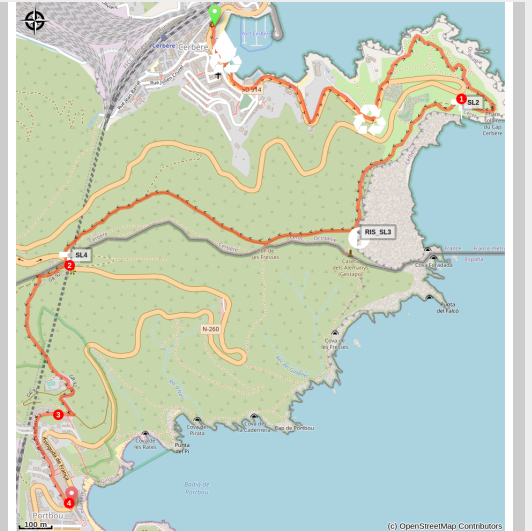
Cerbère
Cerbère
SL2
SL4
RIS_SL3
N-260
Cap Cerbère
Cala Culassa
Cap del Falcó
Cova de Pirata
Punta del Pi
Cala dels Morts
Cap de Portbou
Badia de Portbou
Portbou
1
2
3
4
100 m
(c) OpenStreetMap Contributors